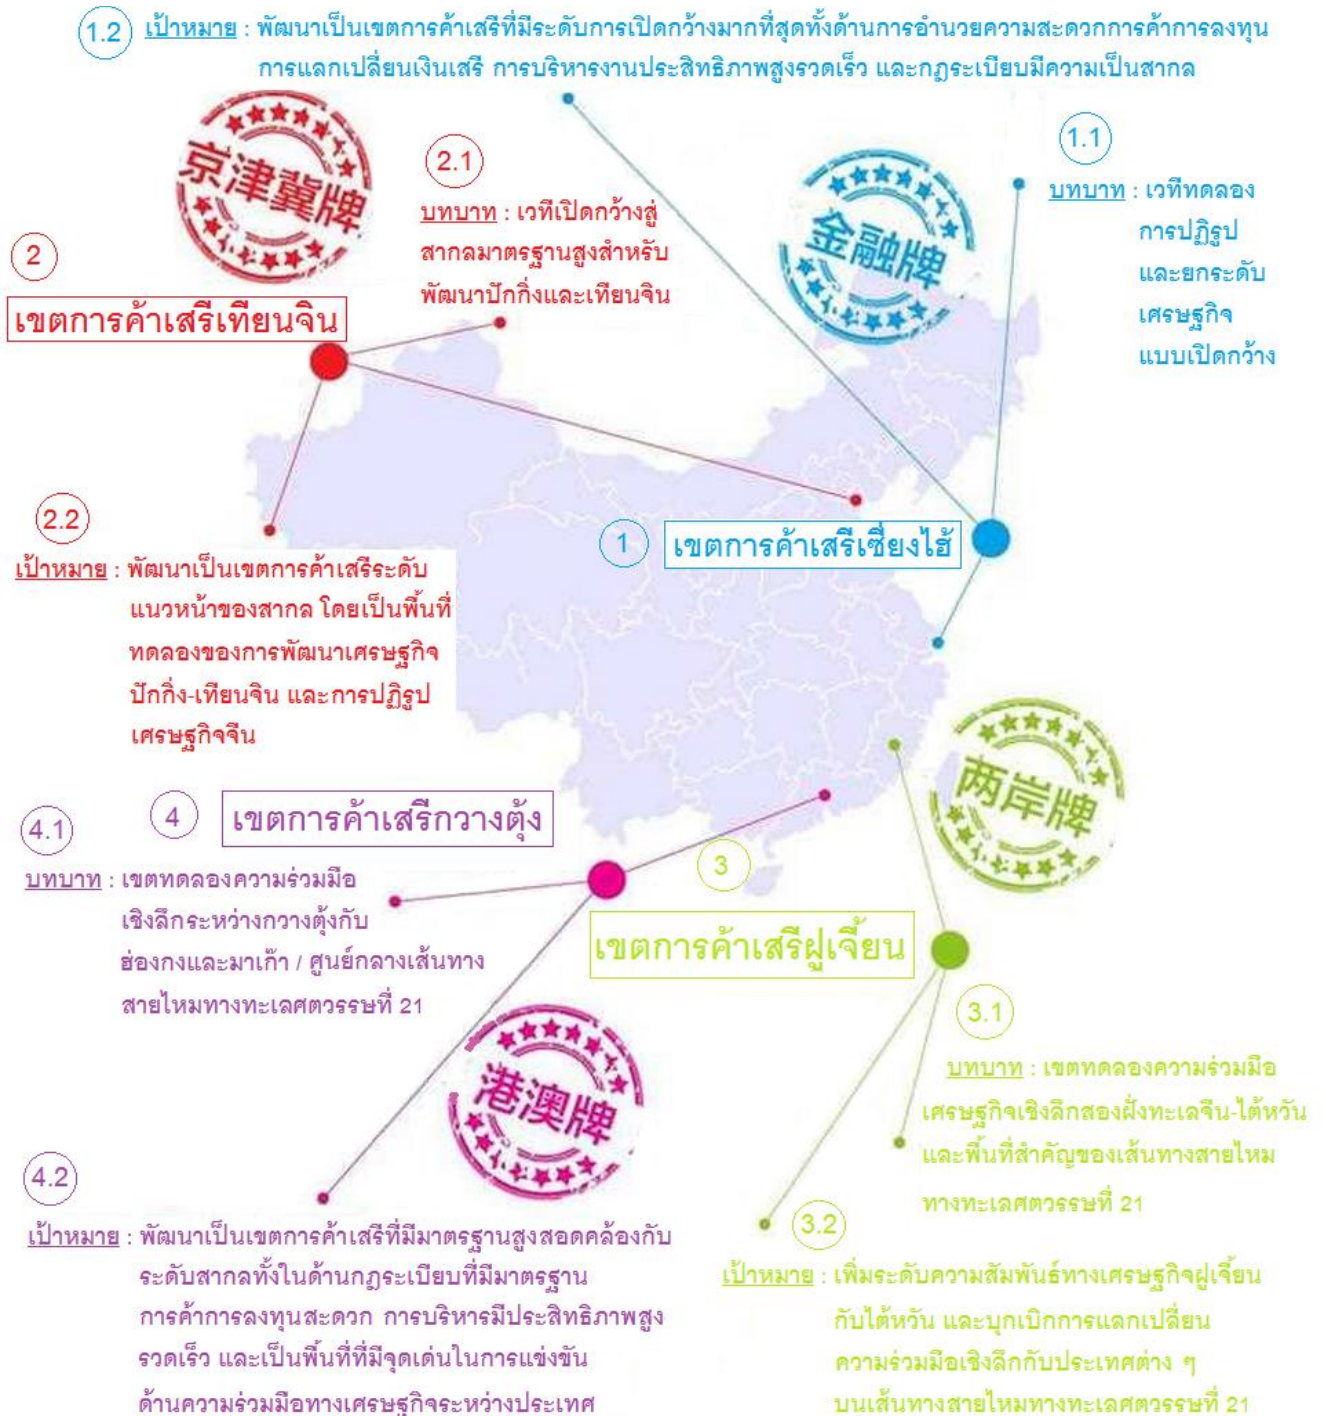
1.2 เป้าหมาย : พัฒนาเป็นเขตการค้าเสรีที่มีระดับการเปิดกว้างมากที่สุดทั้งด้านการอำนวยความสะดวกการค้าการลงทุน การแลกเปลี่ยนเงินเสรี การบริหารงานประสิทธิภาพสูงรวดเร็ว และกฎระเบียบมีความเป็นสากล

京津冀牌

2.1
บทบาท : เวทีเปิดกว้างสู่สากลมาตรฐานสูงสำหรับพัฒนาปักกิ่งและเทียนจิน

1.1
บทบาท : เวทีทดลองการปฏิรูปและยกระดับเศรษฐกิจแบบเปิดกว้าง

金融牌

2
เขตการค้าเสรีเทียนจิน

2.2
เป้าหมาย : พัฒนาเป็นเขตการค้าเสรีระดับแนวหน้าของสากล โดยเป็นพื้นที่ทดลองของการพัฒนาเศรษฐกิจปักกิ่ง-เทียนจิน และการปฏิรูปเศรษฐกิจจีน

1 เขตการค้าเสรีเซี่ยงไฮ้

两岸牌

4 เขตการค้าเสรีกวางตุ้ง

4.1
บทบาท : เขตทดลองความร่วมมือเชิงลึกระหว่างกวางตุ้งกับฮ่องกงและมาเก๊า / ศูนย์กลางเส้นทางสายไหมทางทะเลศตวรรษที่ 21

3
เขตการค้าเสรีฝูเจี้ยน

3.1
บทบาท : เขตทดลองความร่วมมือเศรษฐกิจเชิงลึกสองฝั่งทะเลจีน-ไต้หวัน และพื้นที่สำคัญของเส้นทางสายไหมทางทะเลศตวรรษที่ 21

港澳牌

4.2
เป้าหมาย : พัฒนาเป็นเขตการค้าเสรีที่มีมาตรฐานสูงสอดคล้องกับระดับสากลทั้งในด้านกฎระเบียบที่มีมาตรฐาน การค้าการลงทุนสะดวก การบริหารมีประสิทธิภาพสูงรวดเร็ว และเป็นพื้นที่ที่มีจุดเด่นในการแข่งขันด้านความร่วมมือทางเศรษฐกิจระหว่างประเทศ

3.2
เป้าหมาย : เพิ่มระดับความสัมพันธ์ทางเศรษฐกิจฝูเจี้ยนกับไต้หวัน และบุกเบิกการแลกเปลี่ยนความร่วมมือเชิงลึกกับประเทศต่าง ๆ บนเส้นทางสายไหมทางทะเลศตวรรษที่ 21